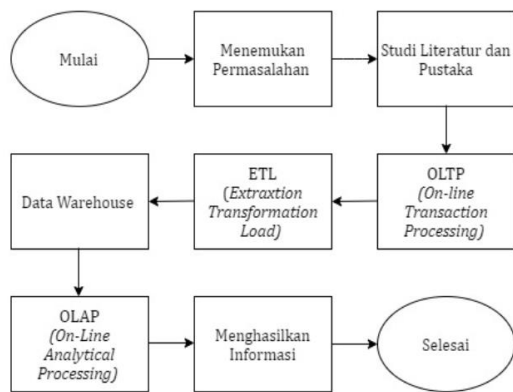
Mulai

Menemukan Permasalahan

Studi Literatur dan Pustaka

OLTP
(On-line Transaction Processing)

ETL
(Extraxtion Transformation Load)

Data Warehouse

OLAP
(On-Line Analytical Processing)

Menghasilkan Informasi

Selesai